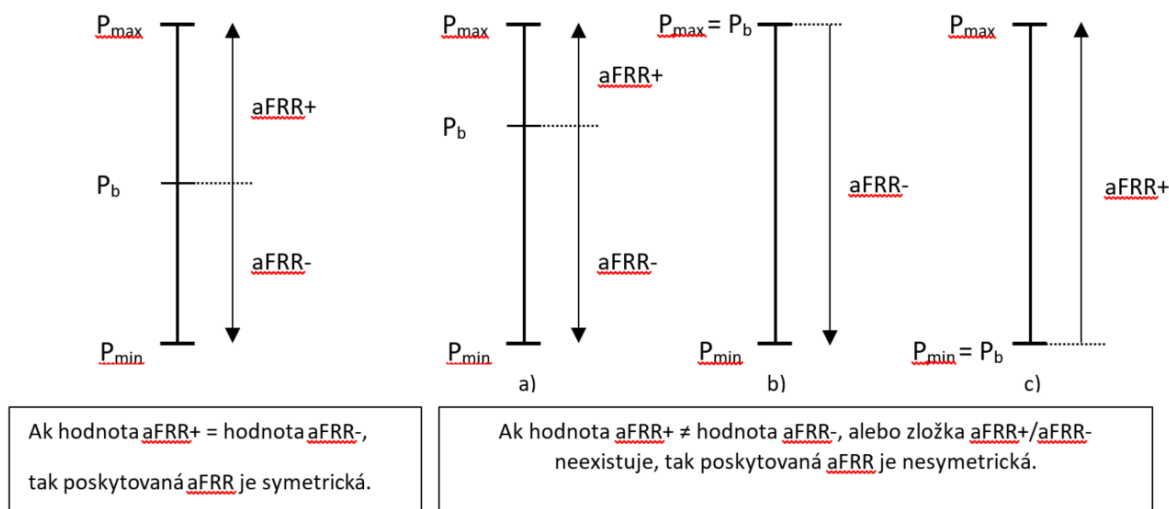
$P_{max}$

aFRR+

$P_b$

aFRR-

$P_{min}$

$P_{max}$

aFRR+

$P_b$

aFRR-

$P_{min}$

a)

$P_{max} = P_b$

aFRR-

$P_{min}$

b)

$P_{max}$

aFRR+

$P_{min} = P_b$

c)

Ak hodnota aFRR+ = hodnota aFRR-,

tak poskytovaná aFRR je symetrická.

Ak hodnota aFRR+ ≠ hodnota aFRR-, alebo zložka aFRR+/aFRR- neexistuje, tak poskytovaná aFRR je nesymetrická.